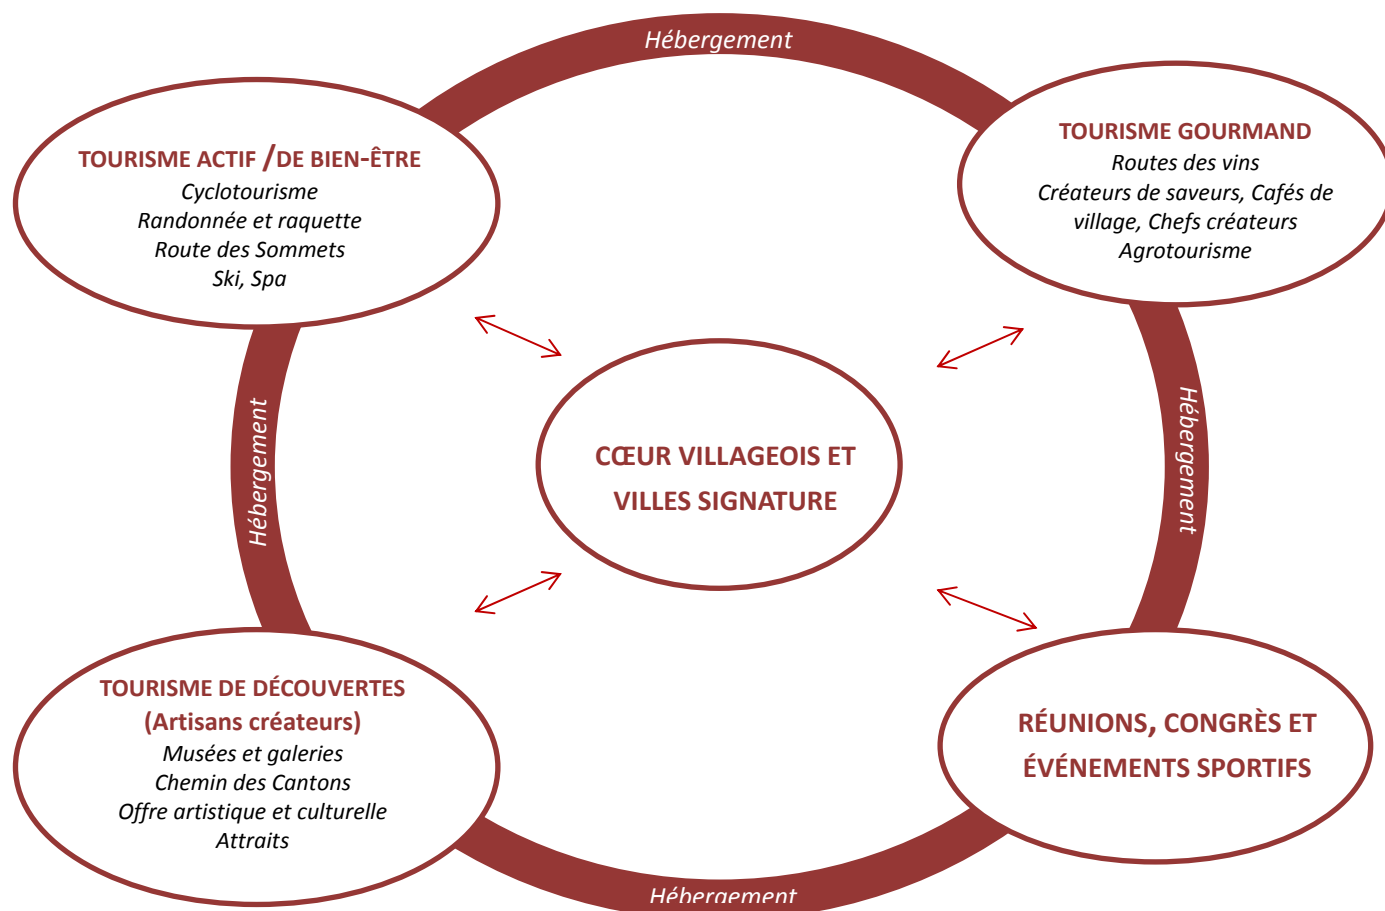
Hébergement

TOURISME ACTIF /DE BIEN-ÊTRE
Cyclotourisme
Randonnée et raquette
Route des Sommets
Ski, Spa

TOURISME GOURMAND
Routes des vins
Créateurs de saveurs, Cafés de village, Chefs créateurs
Agrotourisme

Hébergement

CŒUR VILLAGEOIS ET VILLES SIGNATURE

Hébergement

TOURISME DE DÉCOUVERTES
(Artisans créateurs)
Musées et galeries
Chemin des Cantons
Offre artistique et culturelle
Attraits

RÉUNIONS, CONGRÈS ET ÉVÉNEMENTS SPORTIFS

Hébergement